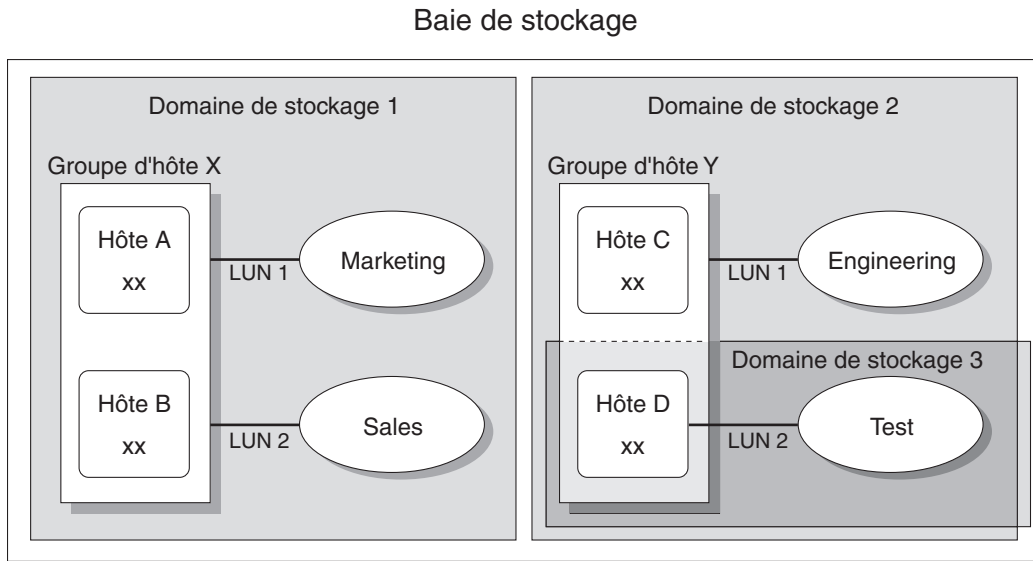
Baie de stockage

Domaine de stockage 1

Groupe d'hôte X

Hôte A
xx

LUN 1

Marketing

Hôte B
xx

LUN 2

Sales

Domaine de stockage 2

Groupe d'hôte Y

Hôte C
xx

LUN 1

Engineering

Domaine de stockage 3

Hôte D
xx

LUN 2

Test